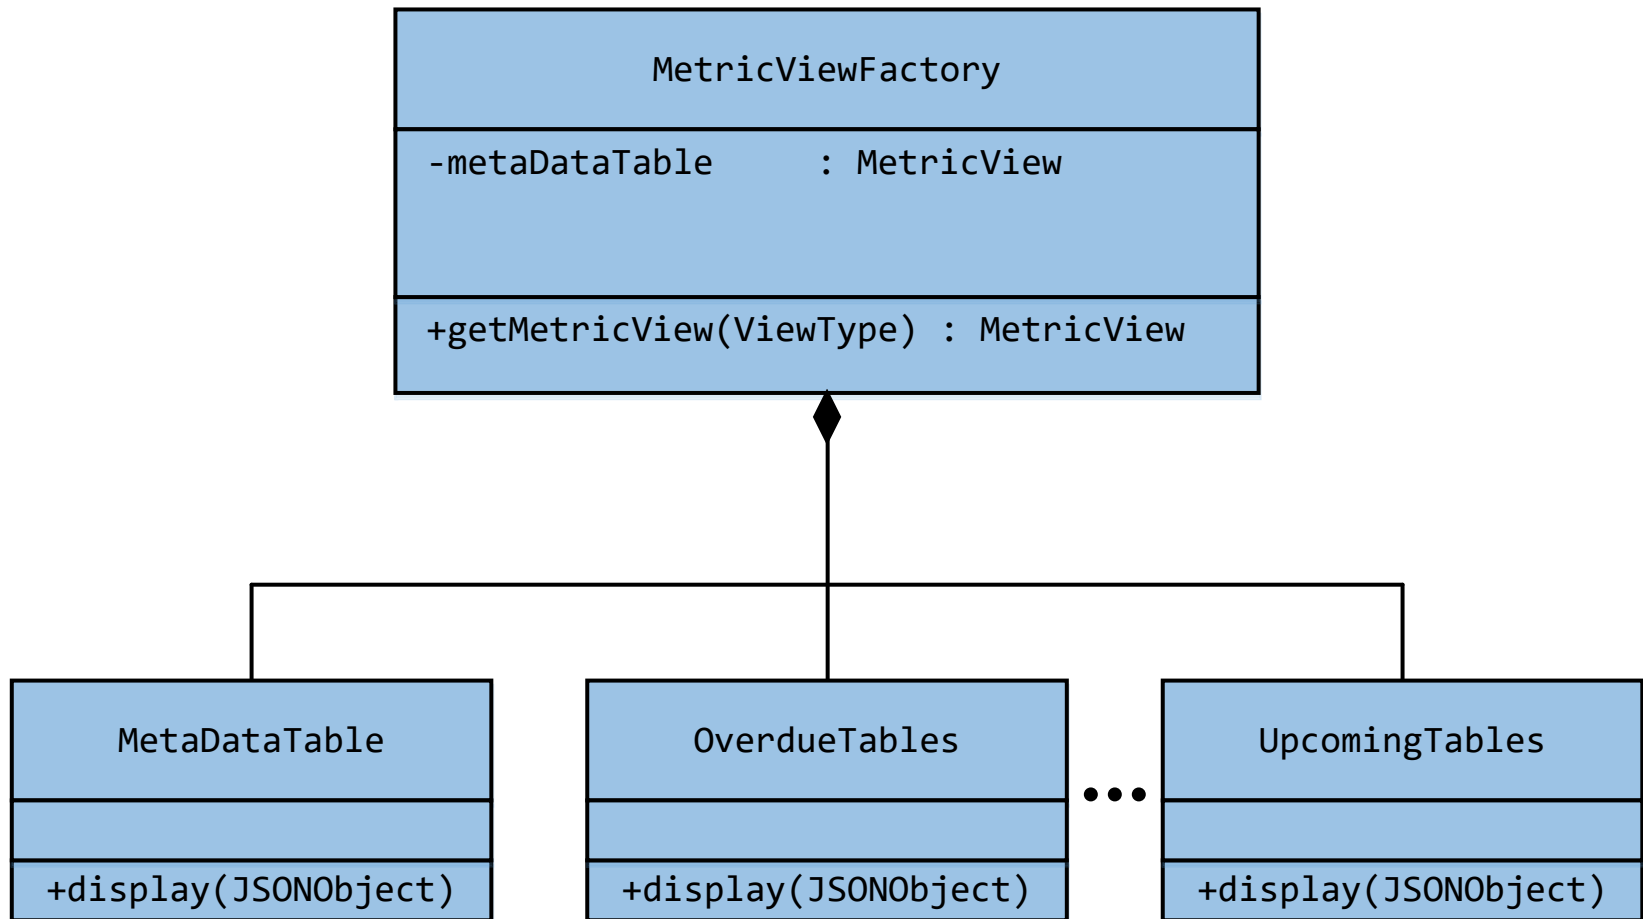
MetricViewFactory

-metaDataTable : MetricView

+getMetricView(ViewType) : MetricView

MetaDataTable

+display(JSONObject)

OverdueTables

+display(JSONObject)

...

UpcomingTables

+display(JSONObject)